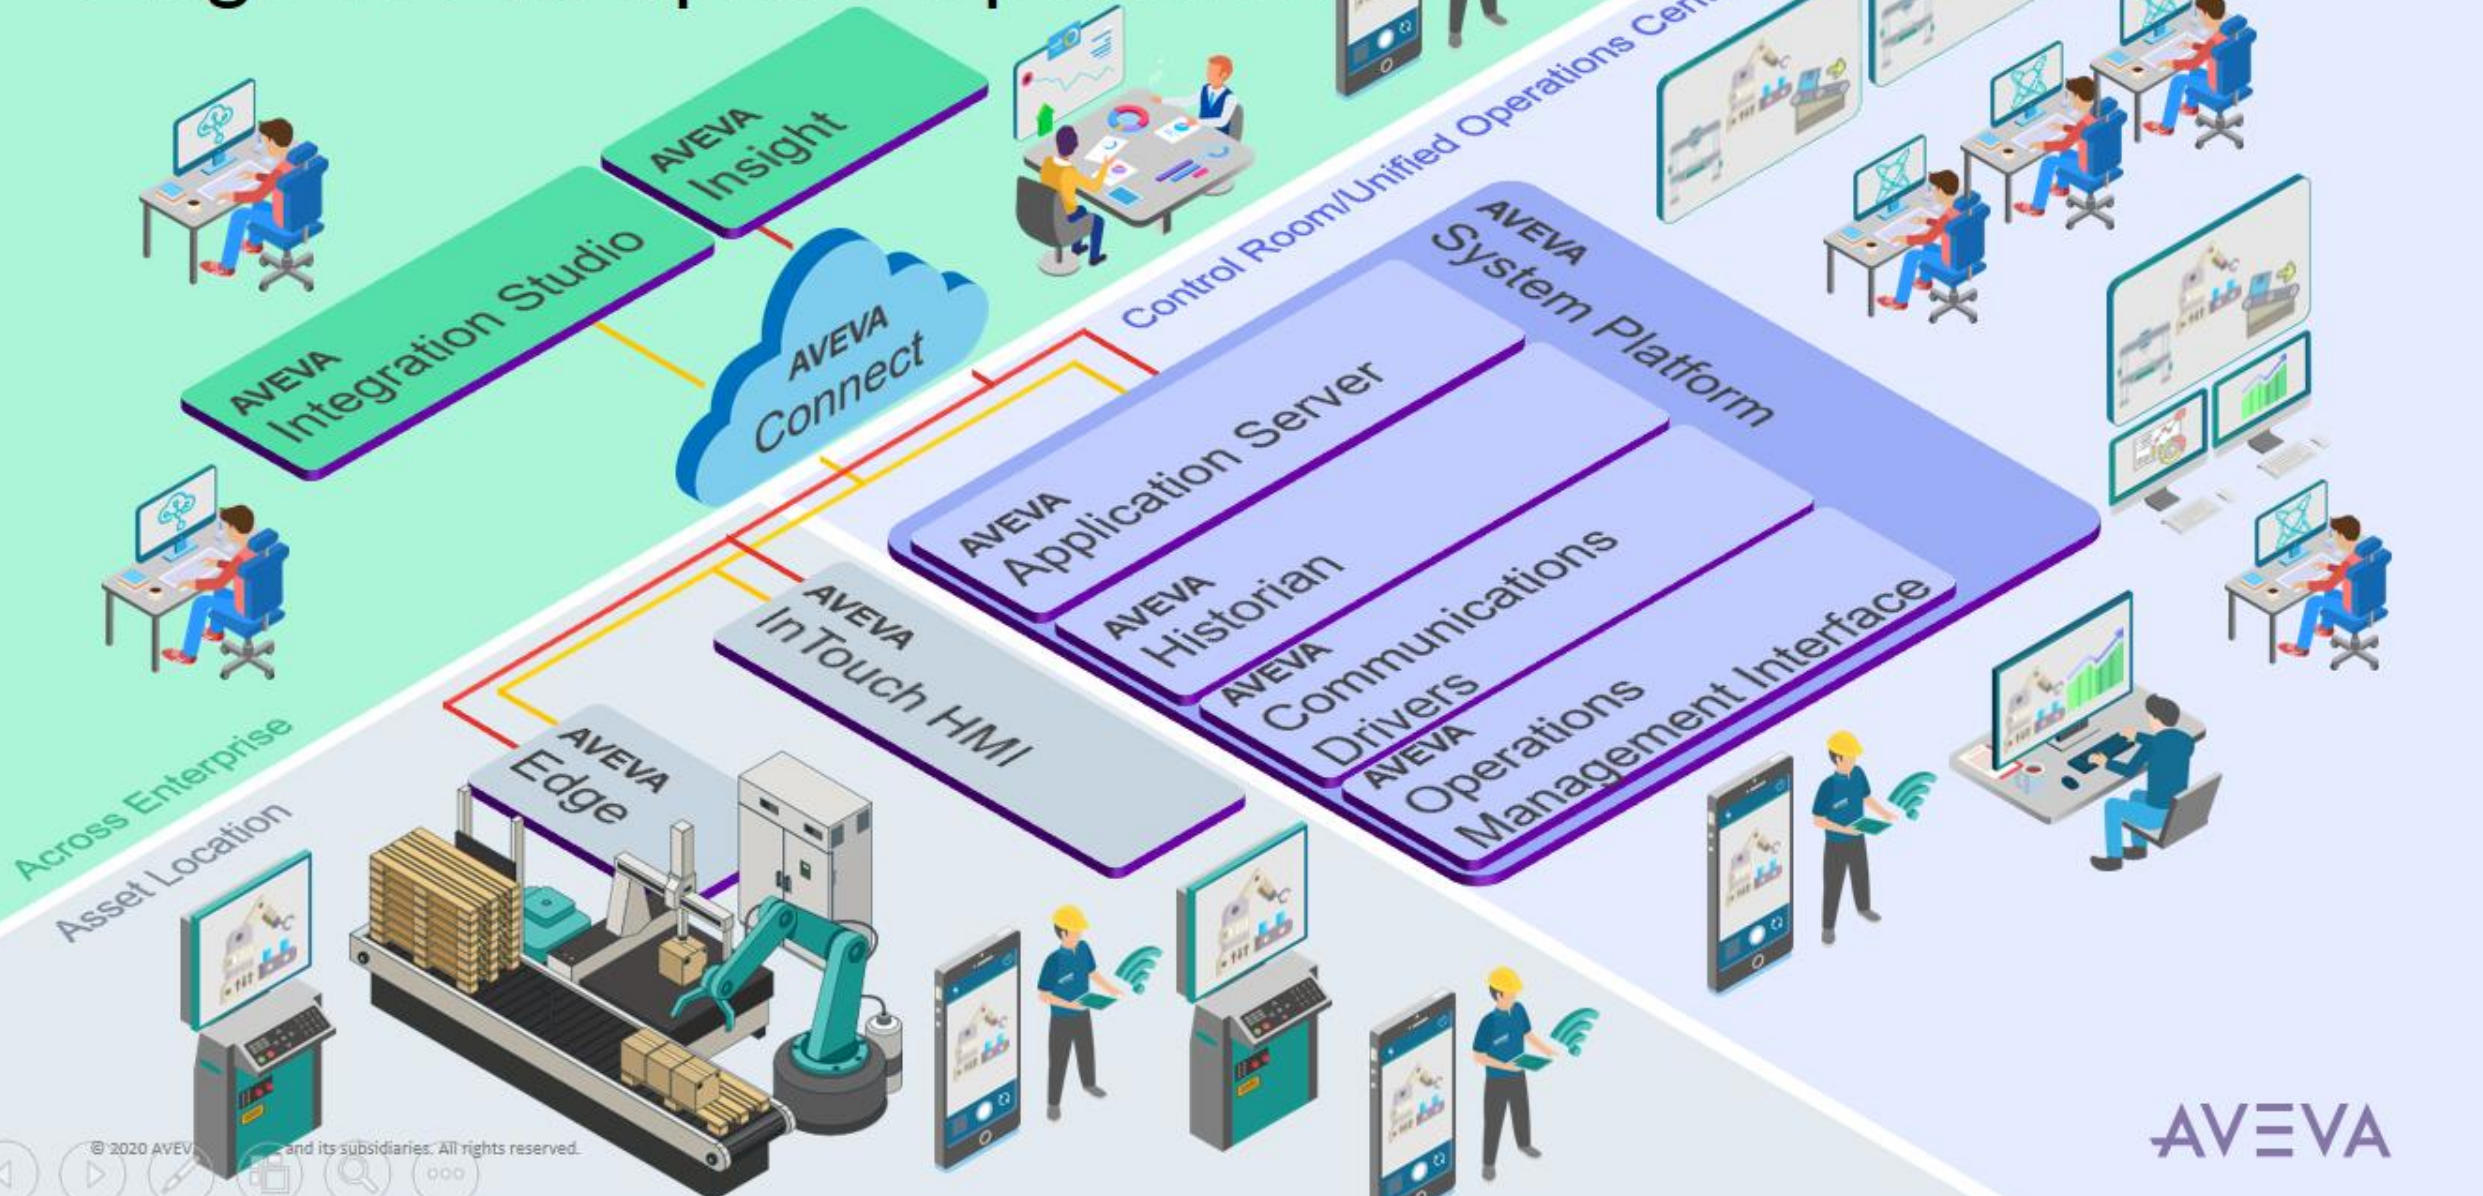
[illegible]

AVEVA Insight

AVEVA Integration Studio

AVEVA Connect

Control Room/Unified Operations Cen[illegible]

AVEVA System Platform

AVEVA Application Server

AVEVA Historian

AVEVA Communications Drivers

AVEVA Operations Management Interface

AVEVA InTouch HMI

AVEVA Edge

Across Enterprise

Asset Location

© 2020 AVEV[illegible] and its subsidiaries. All rights reserved.

AVEVA